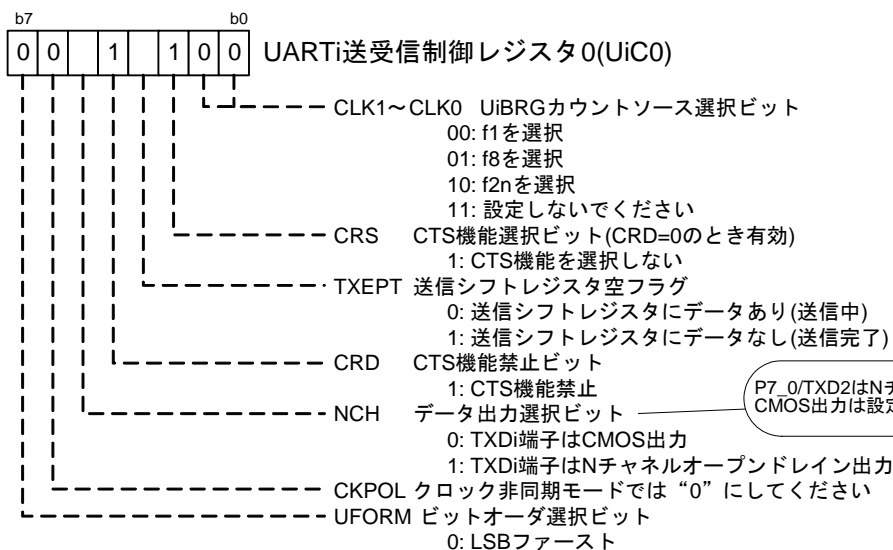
b7 b0

| 0 | 0 |  | 1 |  | 1 | 0 | 0 |
|---|---|---|---|---|---|---|---|

UARTi送受信制御レジスタ0(UiC0)

CLK1～CLK0 UiBRGカウントソース選択ビット
00: f1を選択
01: f8を選択
10: f2nを選択
11: 設定しないでください

CRS CTS機能選択ビット(CRD=0のとき有効)
1: CTS機能を選択しない

TXEPT 送信シフトレジスタ空フラグ
0: 送信シフトレジスタにデータあり(送信中)
1: 送信シフトレジスタにデータなし(送信完了)

CRD CTS機能禁止ビット
1: CTS機能禁止

NCH データ出力選択ビット
0: TXDi端子はCMOS出力
1: TXDi端子はNチャネルオープンドレイン出力

P7_0/TXD2はNチ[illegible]
CMOS出力は設定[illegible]

CKPOL クロック非同期モードでは“0”にしてください

UFORM ビットオーダ選択ビット
0: LSBファースト